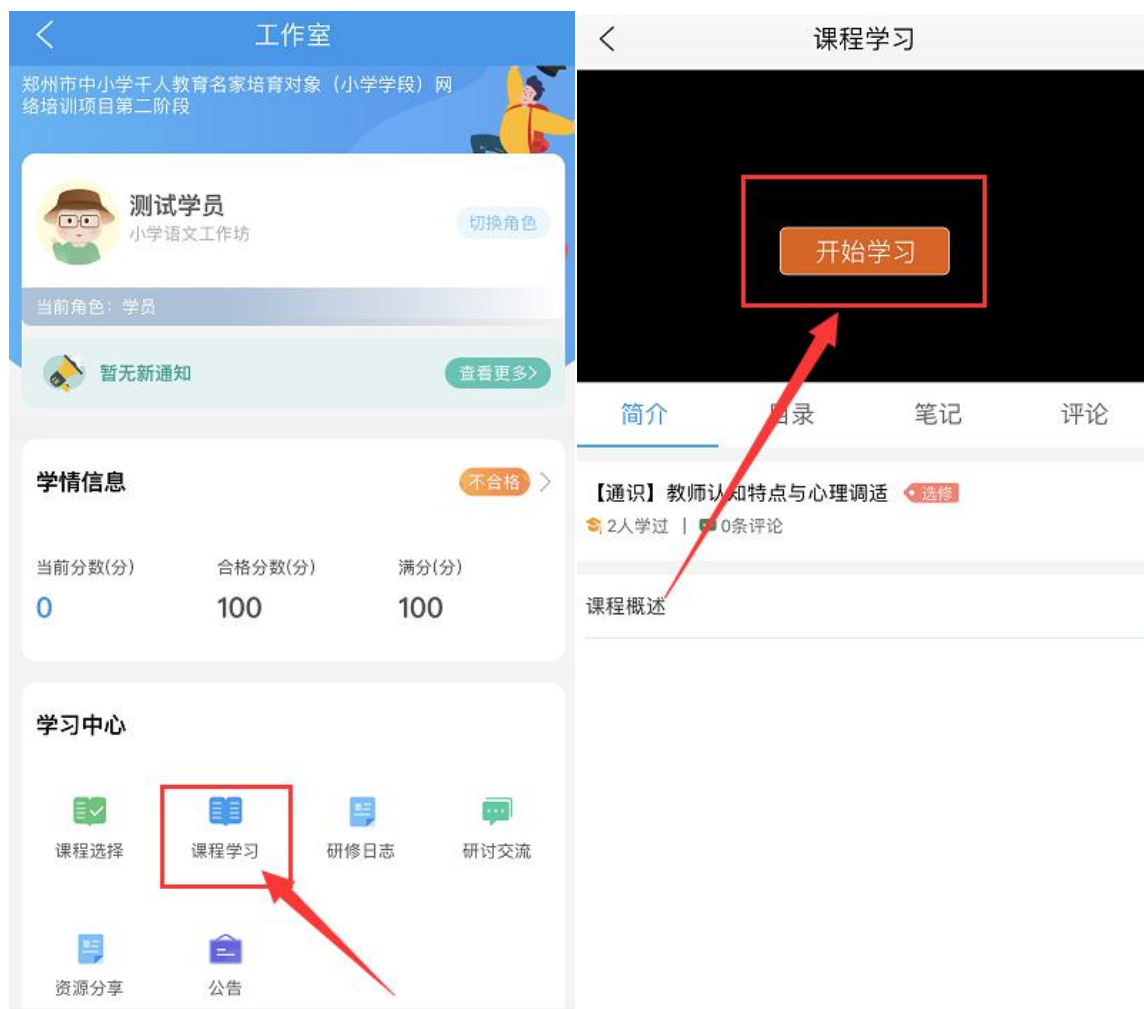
工作室

郑州市中小学千人教育名家培育对象（小学学段）网络培训项目第二阶段

测试学员
小学语文工作坊
切换角色

当前角色：学员

暂无新通知
查看更多>

学情信息
不合格

| 当前分数(分) | 合格分数(分) | 满分(分) |
|---|---|---|
| 0 | 100 | 100 |

学习中心

课程选择
课程学习
研修日志
研讨交流
资源分享
公告

课程学习

开始学习

简介
目录
笔记
评论

【通识】教师认知特点与心理调适 选修
2人学过 | 0条评论

课程概述